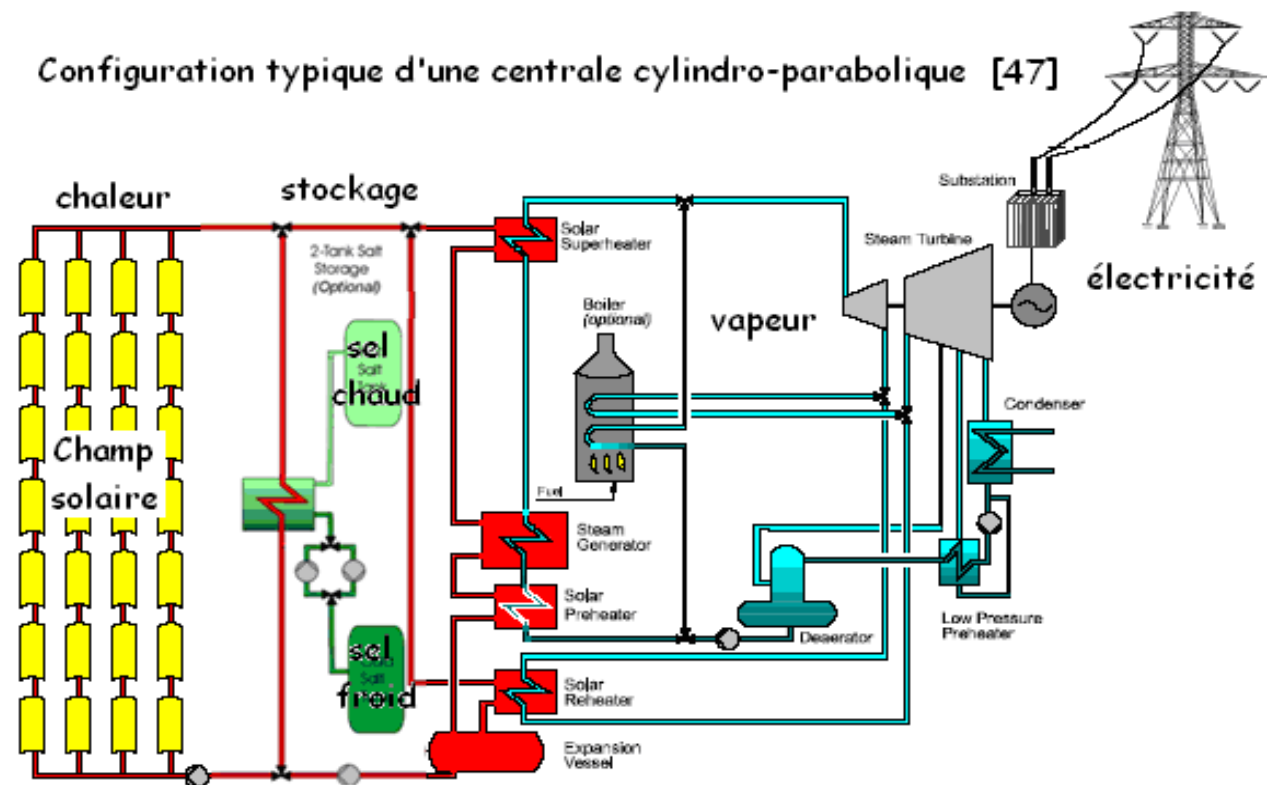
Configuration typique d'une centrale cylindro-parabolique [47]

chaleur

stockage

2-Tank Salt Storage (Optional)

Solar Superheater

Substation

Steam Turbine

électricité

Boiler (optional)

vapeur

sel chaud

Hot Salt Tank

Champ solaire

Condenser

Fuel

Steam Generator

Solar Preheater

sel froid

Cold Salt Tank

Deaerator

Low Pressure Preheater

Solar Reheater

Expansion Vessel